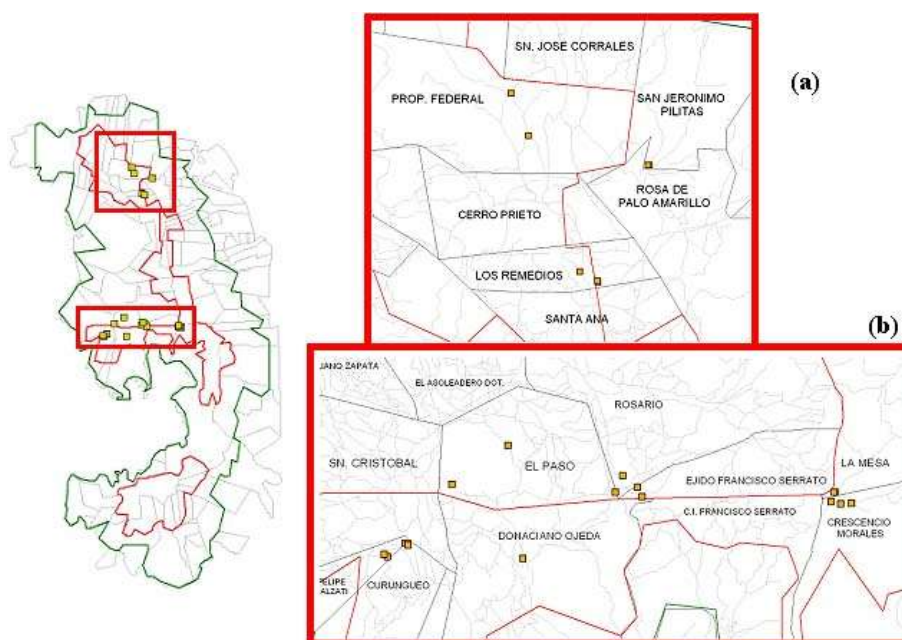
SN. JOSE CORRALES
(a)
PROP. FEDERAL
SAN JERONIMO PILITAS
ROSA DE PALO AMARILLO
CERRO PRIETO
LOS REMEDIOS
SANTA ANA
(b)
IANO ZAPATA
EL ASOLEADERO DOT.
ROSARIO
SN. CRISTOBAL
EL PASO
EJIDO FRANCISCO SERRATO
LA MESA
C.I. FRANCISCO SERRATO
CRESCENCIO MORALES
DONACIANO OJEDA
FELIPE ALZATI
CURUNGUEO